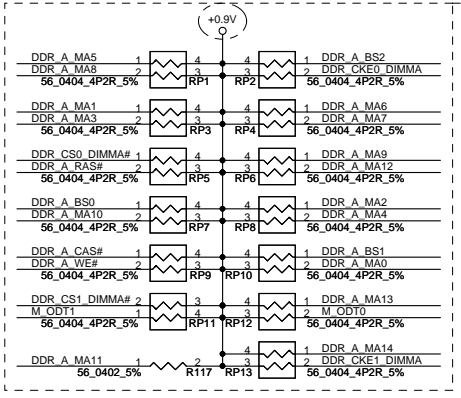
+0.9V

DDR_A_MA5 1 4
DDR_A_MA8 2 3
56_0404_4P2R_5% RP1

4 1 DDR_A_BS2
3 2 DDR_CKE0_DIMMA
RP2 56_0404_4P2R_5%

DDR_A_MA1 1 4
DDR_A_MA3 2 3
56_0404_4P2R_5% RP3

4 1 DDR_A_MA6
3 2 DDR_A_MA7
RP4 56_0404_4P2R_5%

DDR_CS0_DIMMA# 1 4
DDR_A_RAS# 2 3
56_0404_4P2R_5% RP5

4 1 DDR_A_MA9
3 2 DDR_A_MA12
RP6 56_0404_4P2R_5%

DDR_A_BS0 1 4
DDR_A_MA10 2 3
56_0404_4P2R_5% RP7

4 1 DDR_A_MA2
3 2 DDR_A_MA4
RP8 56_0404_4P2R_5%

DDR_A_CAS# 1 4
DDR_A_WE# 2 3
56_0404_4P2R_5% RP9

4 1 DDR_A_BS1
3 2 DDR_A_MA0
RP10 56_0404_4P2R_5%

DDR_CS1_DIMMA# 2 3
M_ODT1 1 4
56_0404_4P2R_5% RP11

4 1 DDR_A_MA13
3 2 M_ODT0
RP12 56_0404_4P2R_5%

DDR_A_MA11 1 2
56_0402_5% R117

4 1 DDR_A_MA14
3 2 DDR_CKE1_DIMMA
RP13 56_0404_4P2R_5%